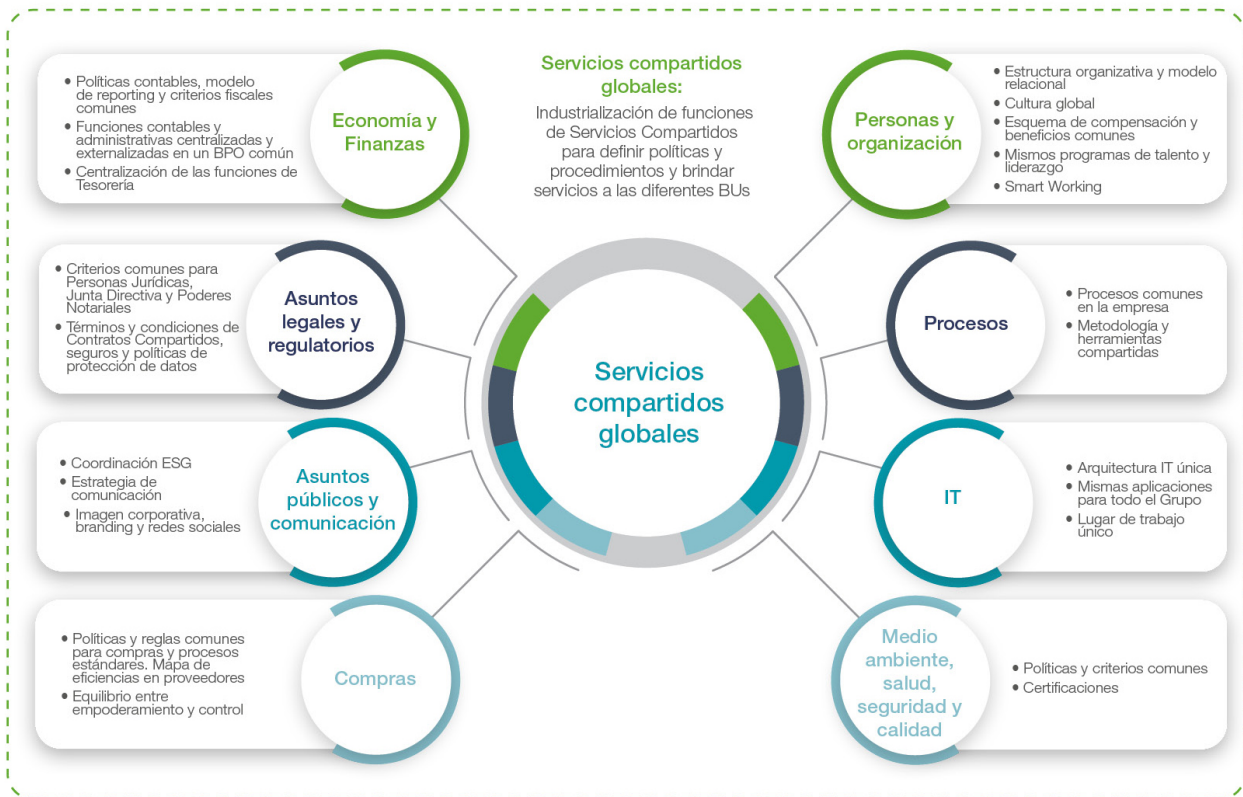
Servicios compartidos globales:

Industrialización de funciones de Servicios Compartidos para definir políticas y procedimientos y brindar servicios a las diferentes BUs

• Políticas contables, modelo de reporting y criterios fiscales comunes
• Funciones contables y administrativas centralizadas y externalizadas en un BPO común
• Centralización de las funciones de Tesorería

Economía y Finanzas

• Criterios comunes para Personas Jurídicas, Junta Directiva y Poderes Notariales
• Términos y condiciones de Contratos Compartidos, seguros y políticas de protección de datos

Asuntos legales y regulatorios

• Coordinación ESG
• Estrategia de comunicación
• Imagen corporativa, branding y redes sociales

Asuntos públicos y comunicación

• Políticas y reglas comunes para compras y procesos estándares. Mapa de eficiencias en proveedores
• Equilibrio entre empoderamiento y control

Compras

Servicios compartidos globales

Personas y organización

• Estructura organizativa y modelo relacional
• Cultura global
• Esquema de compensación y beneficios comunes
• Mismos programas de talento y liderazgo
• Smart Working

Procesos

• Procesos comunes en la empresa
• Metodología y herramientas compartidas

IT

• Arquitectura IT única
• Mismas aplicaciones para todo el Grupo
• Lugar de trabajo único

Medio ambiente, salud, seguridad y calidad

• Políticas y criterios comunes
• Certificaciones